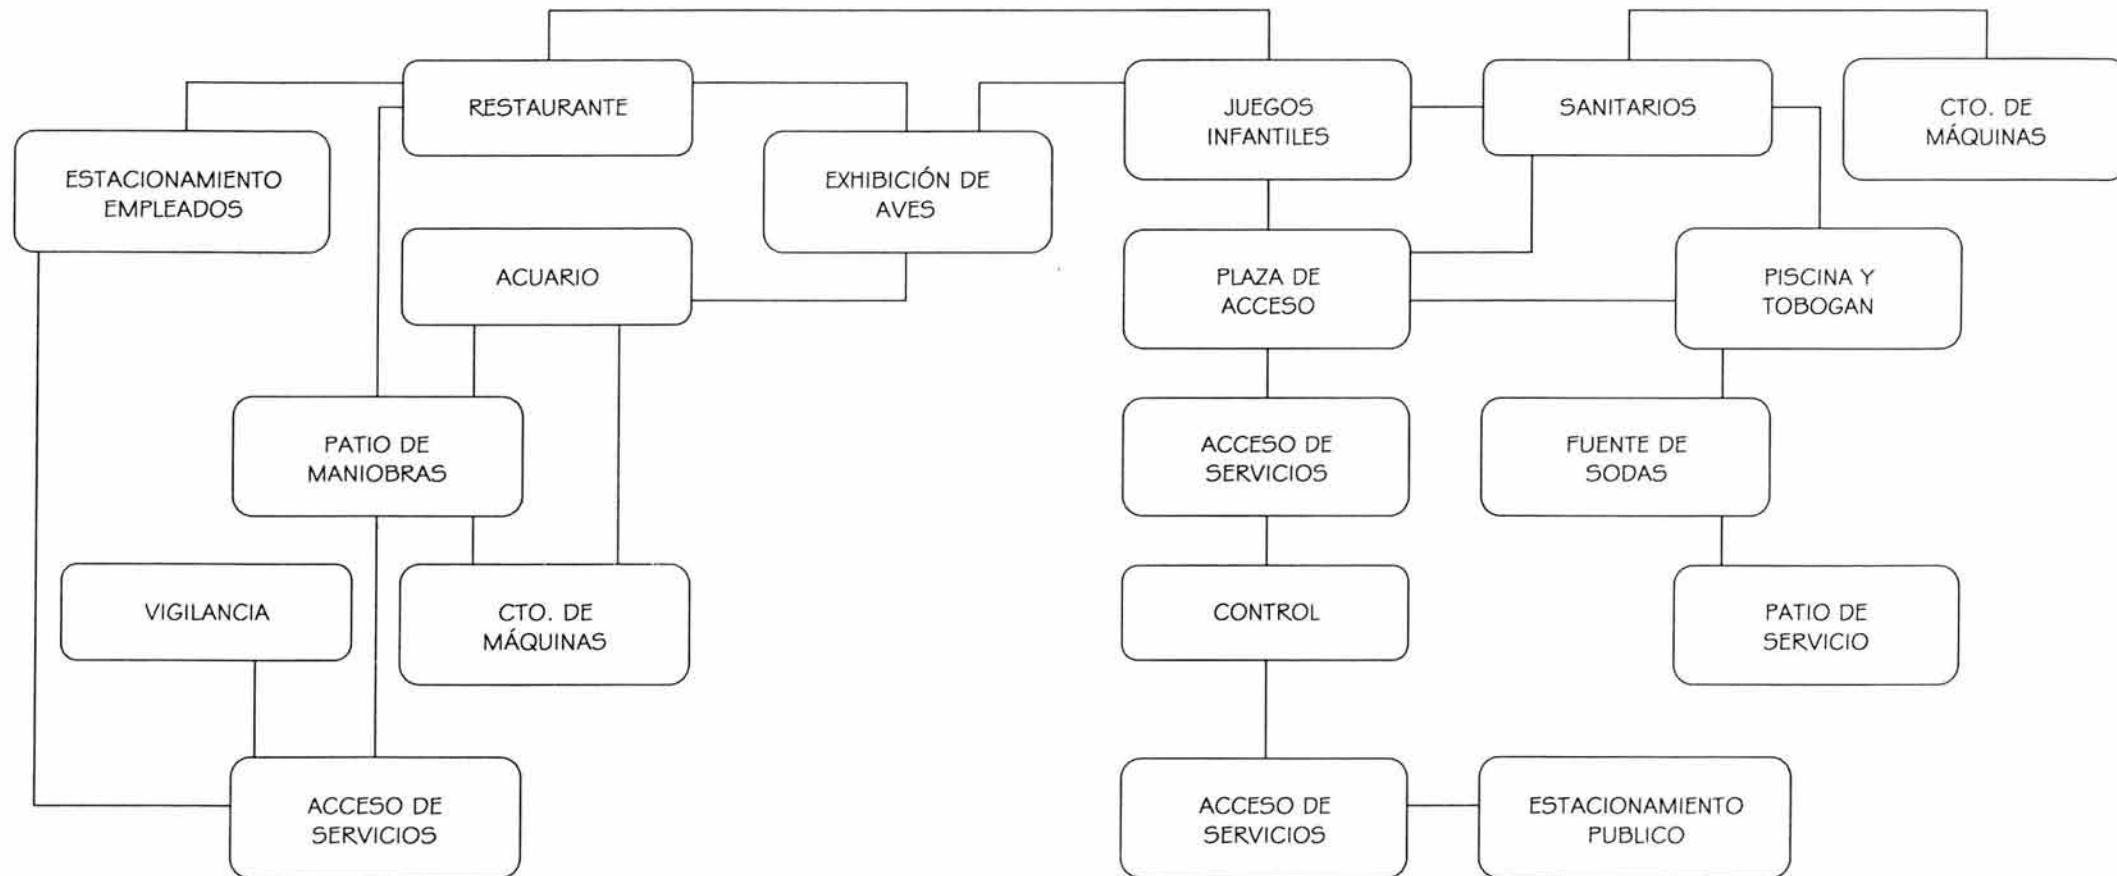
RESTAURANTE

JUEGOS INFANTILES

SANITARIOS

CTO. DE MÁQUINAS

ESTACIONAMIENTO EMPLEADOS

EXHIBICIÓN DE AVES

ACUARIO

PLAZA DE ACCESO

PISCINA Y TOBOGAN

PATIO DE MANIOBRAS

ACCESO DE SERVICIOS

FUENTE DE SODAS

VIGILANCIA

CTO. DE MÁQUINAS

CONTROL

PATIO DE SERVICIO

ACCESO DE SERVICIOS

ACCESO DE SERVICIOS

ESTACIONAMIENTO PUBLICO